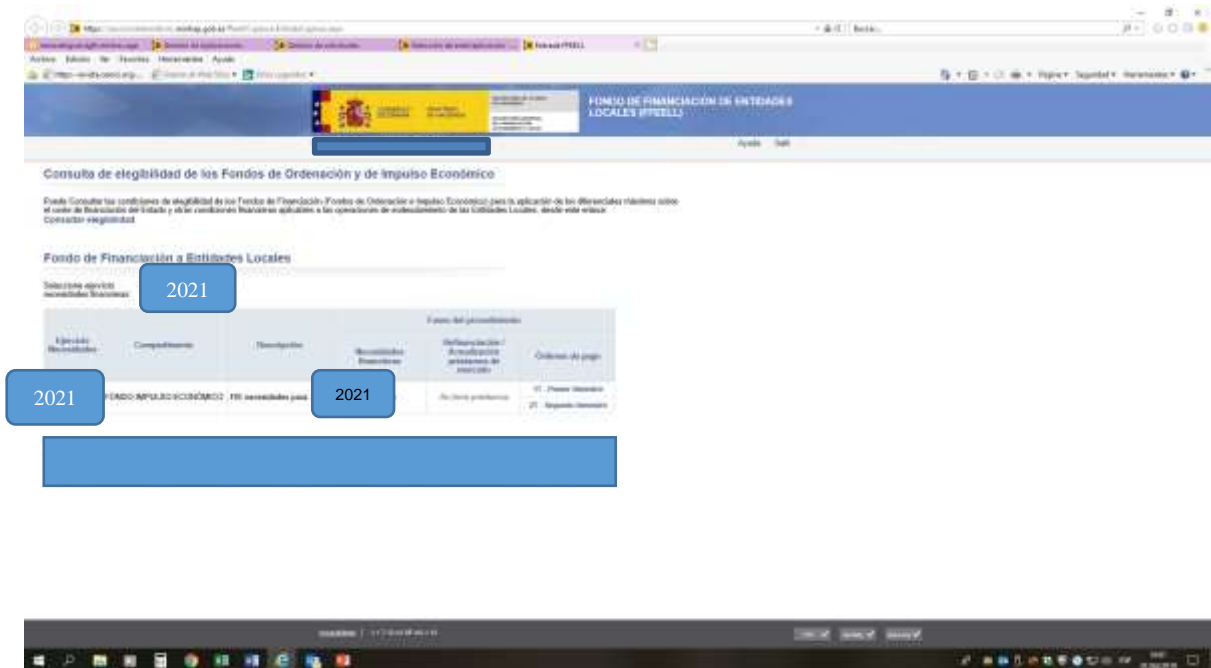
FONDO DE FINANCIACIÓN DE ENTIDADES LOCALES (FFEELL)

Ayuda Salir

Consulta de elegibilidad de los Fondos de Ordenación y de Impulso Económico

Puede Consultar las condiciones de elegibilidad de los Fondos de Financiación (Fondos de Ordenación e Impulso Económico) para la aplicación de los diferenciales máximos sobre el coste de financiación del Estado y otras condiciones financieras aplicables a las operaciones de endeudamiento de las Entidades Locales, desde este enlace:
Consultar elegibilidad

Fondo de Financiación a Entidades Locales

Seleccione ejercicio necesidades financieras: 2021

| Ejercicio Necesidades | Compartimento | Descripción | Necesidades Financieras | Refinanciación / Actualización préstamos de mercado | Órdenes de pago |
|---|---|---|---|---|---|
| 2021 | FONDO IMPULSO ECONÓMICO | FIE necesidades para 2021 | | (No tiene préstamos) | 1T - Primer trimestre<br>2T - Segundo trimestre |